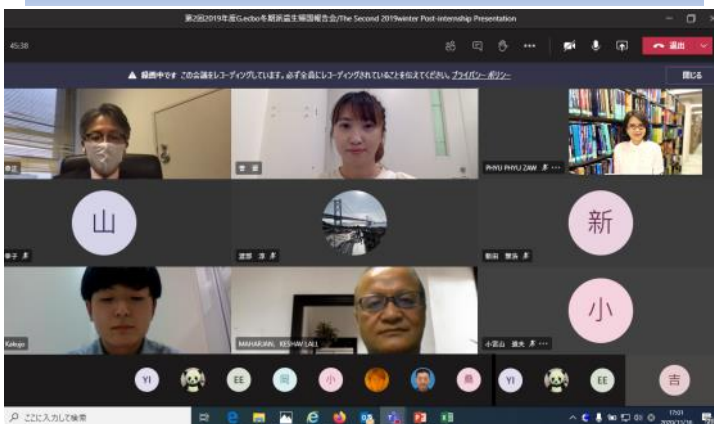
第2回2019年度G.ecbo冬期派遣生帰国報告会/The Second 2019winter Post-internship Presentation

45:38

退出

▲ 録画中です この会議をレコーディングしています。必ず全員にレコーディングされていることを伝えてください。プライバシー ポリシー

閉じる

PHYU PHYU ZAW

山

新

Kakujo

MAHARJAN, KESHAV LALL

小

YI

EE

小

YI

EE

吉

ここに入力して検索

17:01